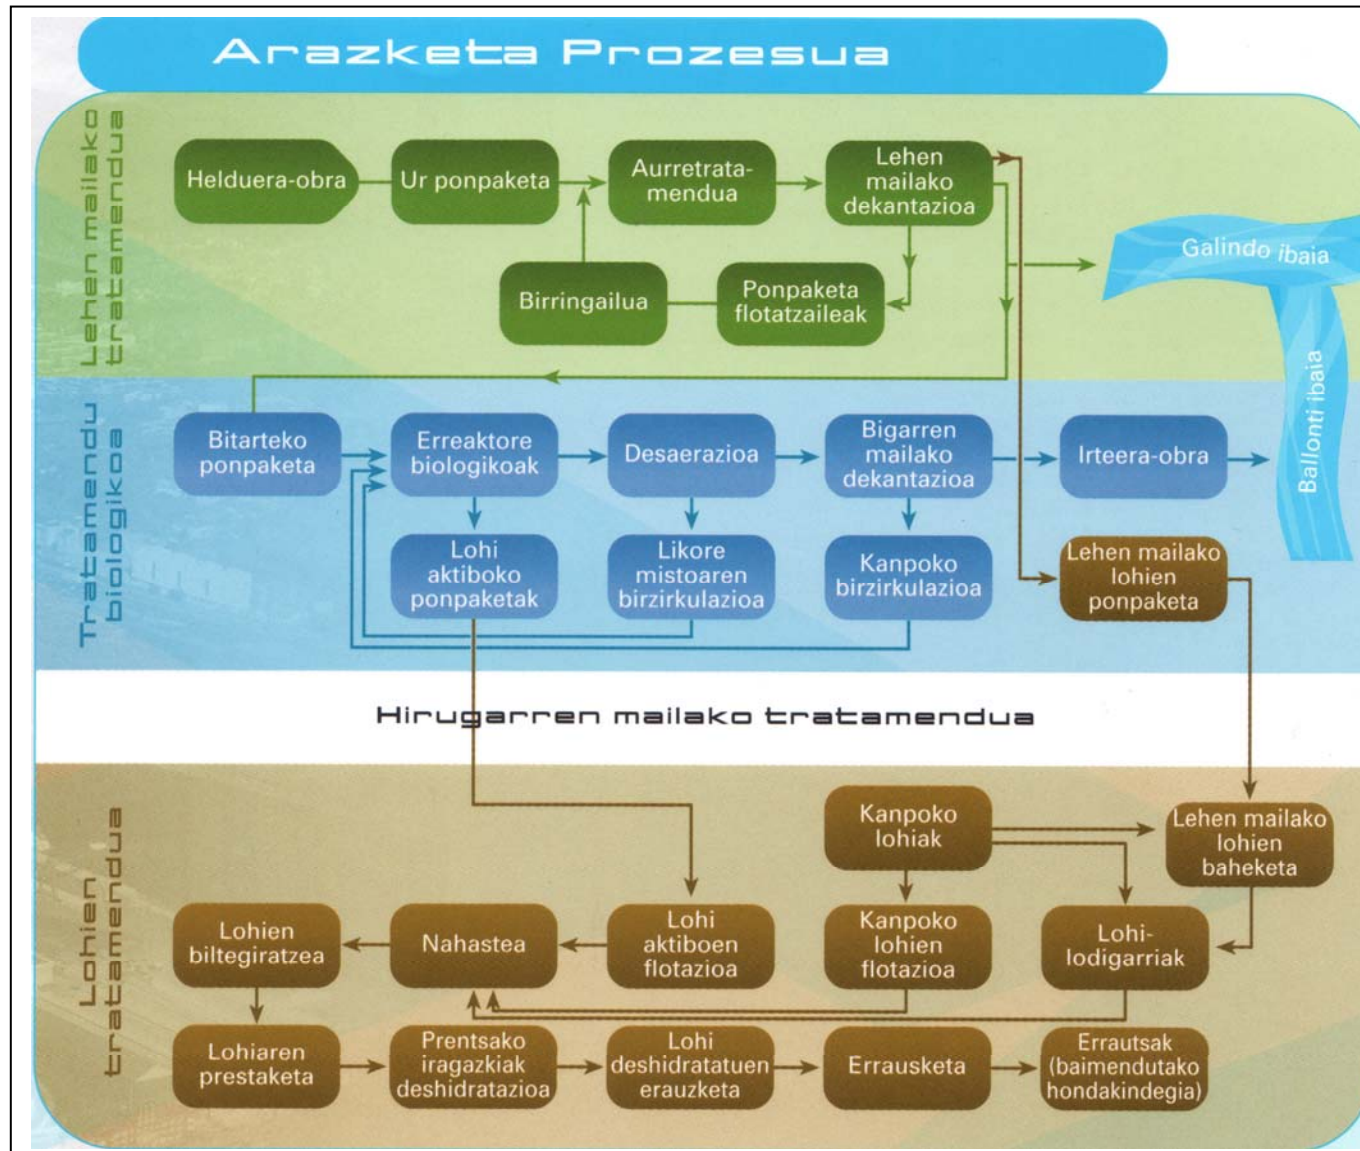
Arazketa Prozesua

Lehen mailako tratamendua

Helduera-obra

Ur ponpaketa

Aurretratamendua

Lehen mailako dekantazioa

Birringailua

Ponpaketa flotatzaileak

Galindo ibaia

Tratamendu biologikoa

Bitarteko ponpaketa

Erreaktore biologikoak

Desaerazioa

Bigarren mailako dekantazioa

Irteera-obra

Ballonti ibaia

Lohi aktiboko ponpaketak

Likore mistoaren birzirkulazioa

Kanpoko birzirkulazioa

Lehen mailako lohien ponpaketa

Hirugarren mailako tratamendua

Lohien tratamendua

Kanpoko lohiak

Lehen mailako lohien baheketa

Lohien biltegiratzea

Nahastea

Lohi aktiboen flotazioa

Kanpoko lohien flotazioa

Lohi-lodigarriak

Lohiaren prestaketa

Prentsako iragazkiak deshidratazioa

Lohi deshidratatuen erauzketa

Errausketa

Errautsak (baimendutako hondakindegia)